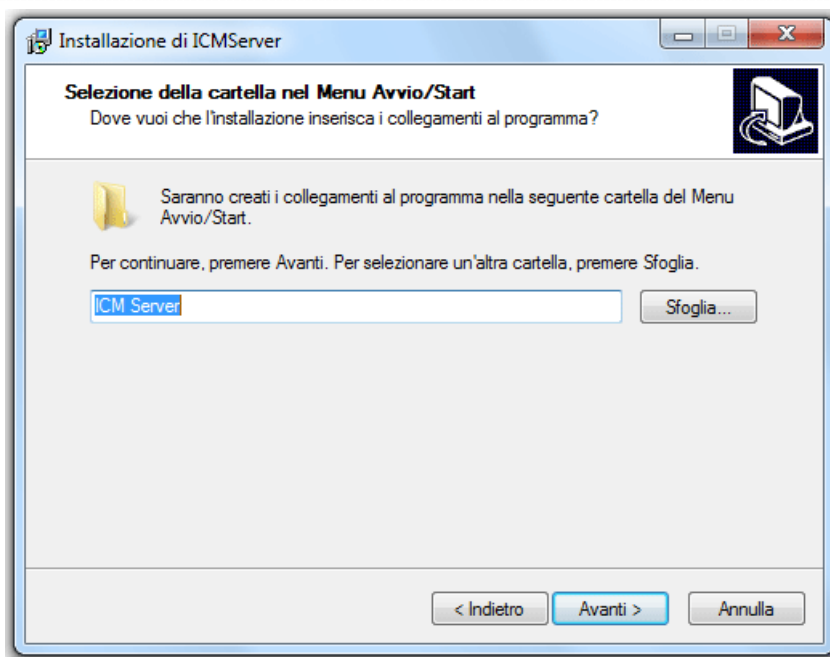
Installazione di ICMServer

Selezione della cartella nel Menu Avvio/Start
Dove vuoi che l'installazione inserisca i collegamenti al programma?

Saranno creati i collegamenti al programma nella seguente cartella del Menu Avvio/Start.

Per continuare, premere Avanti. Per selezionare un'altra cartella, premere Sfoglia.

ICM Server

Sfoglia...

< Indietro

Avanti >

Annulla